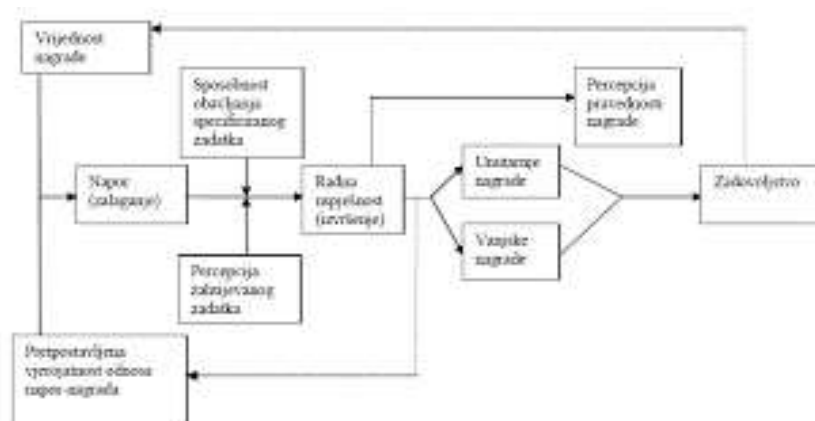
Vrijednost nagrade

Sposobnost obavljanja specificiranog zadatka

Percepcija pravednosti nagrade

Napor (zalaganje)

Radna uspješnost (izvršenje)

Unutarnje nagrade

Zadovoljstvo

Vanjske nagrade

Percepcija zahtijevanog zadatka

Pretpostavljena vjerojatnost odnosa napor-nagrada